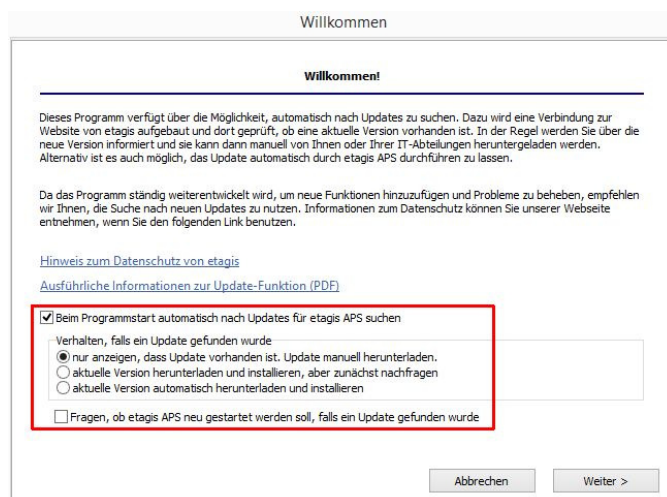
Willkommen

Willkommen!

Dieses Programm verfügt über die Möglichkeit, automatisch nach Updates zu suchen. Dazu wird eine Verbindung zur Website von etagis aufgebaut und dort geprüft, ob eine aktuelle Version vorhanden ist. In der Regel werden Sie über die neue Version informiert und sie kann dann manuell von Ihnen oder Ihrer IT-Abteilungen heruntergeladen werden. Alternativ ist es auch möglich, das Update automatisch durch etagis APS durchführen zu lassen.

Da das Programm ständig weiterentwickelt wird, um neue Funktionen hinzuzufügen und Probleme zu beheben, empfehlen wir Ihnen, die Suche nach neuen Updates zu nutzen. Informationen zum Datenschutz können Sie unserer Webseite entnehmen, wenn Sie den folgenden Link benutzen.

Hinweis zum Datenschutz von etagis

Ausführliche Informationen zur Update-Funktion (PDF)

Beim Programmstart automatisch nach Updates für etagis APS suchen

Verhalten, falls ein Update gefunden wurde

nur anzeigen, dass Update vorhanden ist. Update manuell herunterladen.

aktuelle Version herunterladen und installieren, aber zunächst nachfragen

aktuelle Version automatisch herunterladen und installieren

Fragen, ob etagis APS neu gestartet werden soll, falls ein Update gefunden wurde

Abbrechen

Weiter >